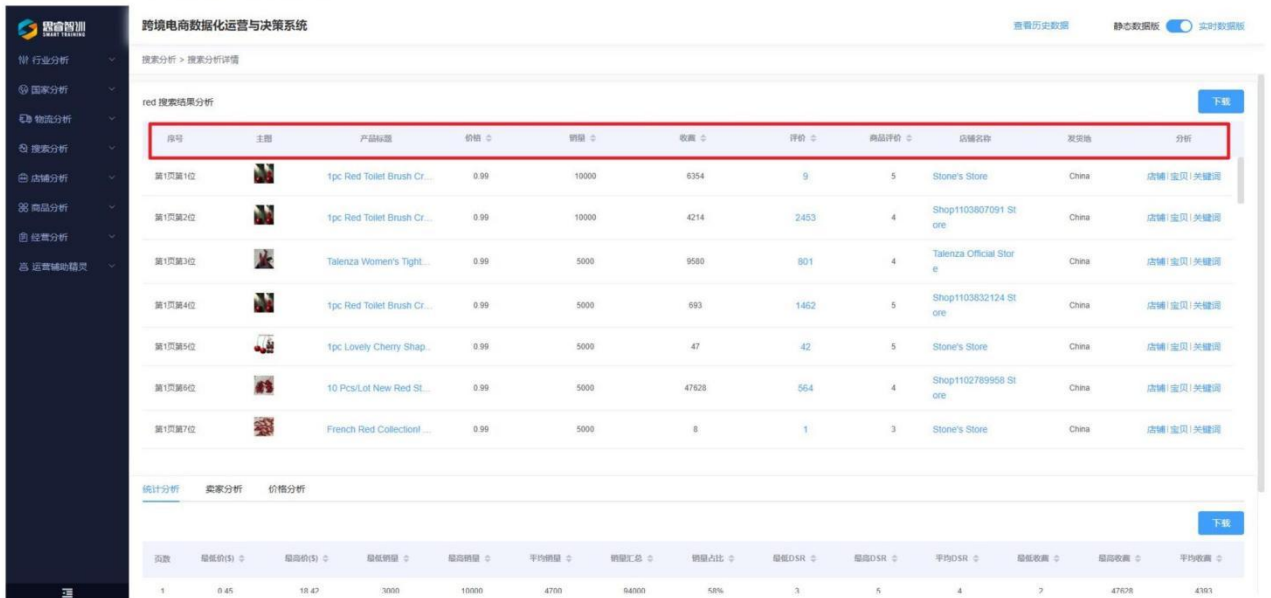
思睿智训 SMART TRAINING

行业分析
国家分析
物流分析
搜索分析
店铺分析
商品分析
经营分析
运营辅助精灵

跨境电商数据化运营与决策系统

查看历史数据 静态数据版 实时数据版

搜索分析 > 搜索分析详情

red 搜索结果分析

下载

| 序号 | 主图 | 产品标题 | 价格 | 销量 | 收藏 | 评价 | 商品评价 | 店铺名称 | 发货地 | 分析 |
|---|---|---|---|---|---|---|---|---|---|---|
| 第1页第1位 | | 1pc Red Toilet Brush Cr... | 0.99 | 10000 | 6354 | 9 | 5 | Stone's Store | China | 店铺 \| 宝贝 \| 关键词 |
| 第1页第2位 | | 1pc Red Toilet Brush Cr... | 0.99 | 10000 | 4214 | 2453 | 4 | Shop1103807091 Store | China | 店铺 \| 宝贝 \| 关键词 |
| 第1页第3位 | | Talenza Women's Tight... | 0.99 | 5000 | 9580 | 801 | 4 | Talenza Official Store | China | 店铺 \| 宝贝 \| 关键词 |
| 第1页第4位 | | 1pc Red Toilet Brush Cr... | 0.99 | 5000 | 693 | 1462 | 5 | Shop1103832124 Store | China | 店铺 \| 宝贝 \| 关键词 |
| 第1页第5位 | | 1pc Lovely Cherry Shap... | 0.99 | 5000 | 47 | 42 | 5 | Stone's Store | China | 店铺 \| 宝贝 \| 关键词 |
| 第1页第6位 | | 10 Pcs/Lot New Red St... | 0.99 | 5000 | 47628 | 564 | 4 | Shop1102789958 Store | China | 店铺 \| 宝贝 \| 关键词 |
| 第1页第7位 | | French Red Collection!... | 0.99 | 5000 | 8 | 1 | 3 | Stone's Store | China | 店铺 \| 宝贝 \| 关键词 |

统计分析 卖家分析 价格分析

下载

| 页数 | 最低价($) | 最高价($) | 最低销量 | 最高销量 | 平均销量 | 销量汇总 | 销量占比 | 最低DSR | 最高DSR | 平均DSR | 最低收藏 | 最高收藏 | 平均收藏 |
|---|---|---|---|---|---|---|---|---|---|---|---|---|---|
| 1 | 0.45 | 18.42 | 3000 | 10000 | 4700 | 94000 | 58% | 3 | 5 | 4 | 2 | 47628 | 4393 |